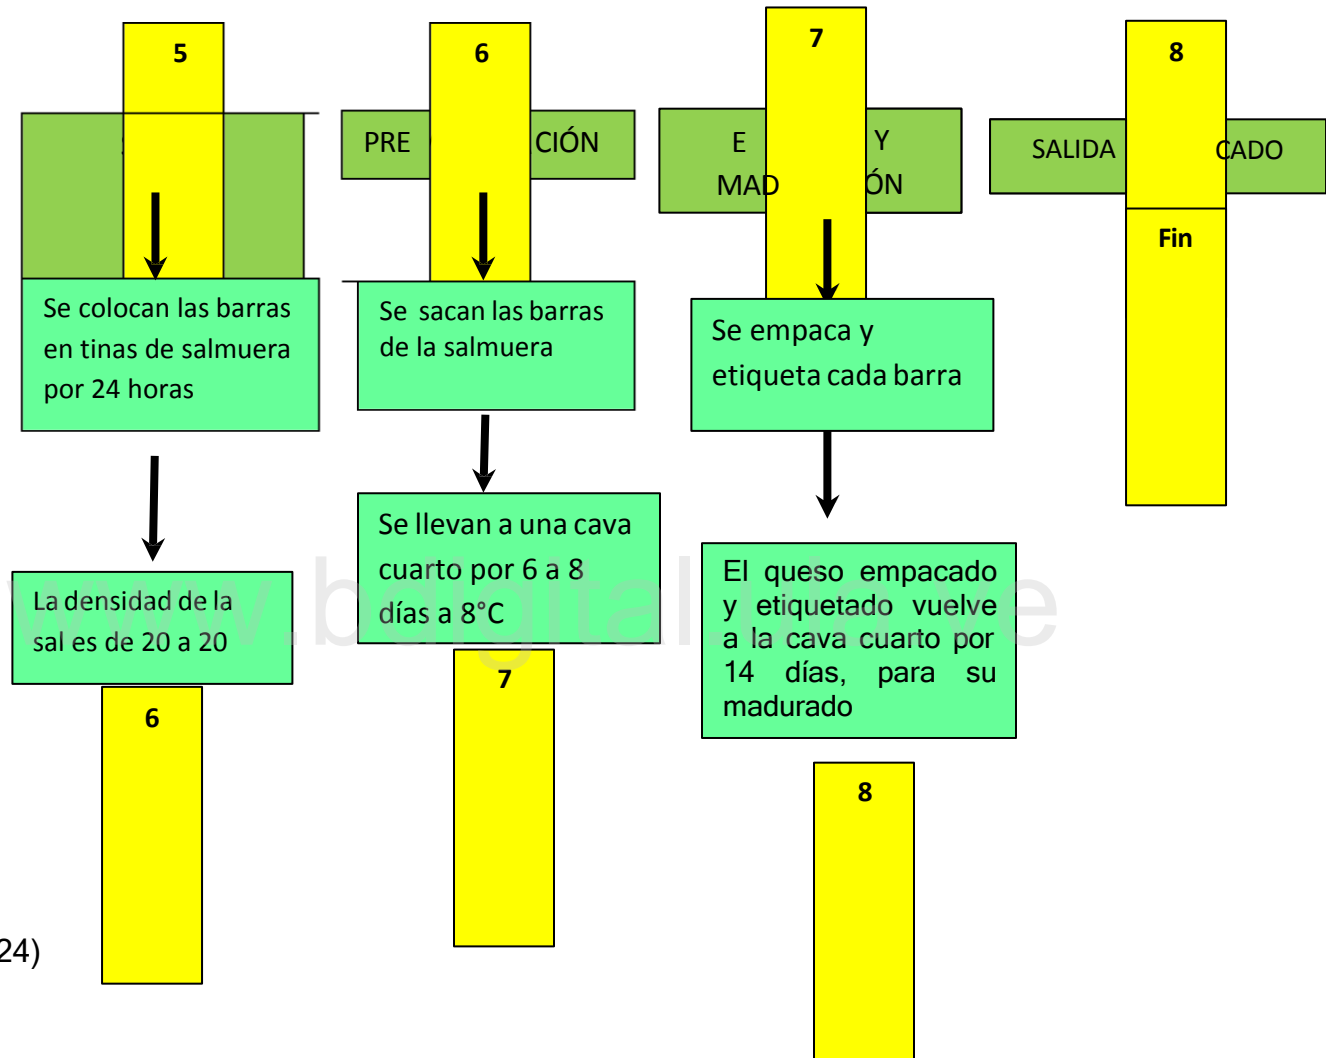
5

6

7

8

PRE CIÓN

E Y
MAD ÓN

SALIDA CADO

Fin

Se colocan las barras en tinas de salmuera por 24 horas

Se sacan las barras de la salmuera

Se empaca y etiqueta cada barra

Se llevan a una cava cuarto por 6 a 8 días a 8°C

El queso empacado y etiquetado vuelve a la cava cuarto por 14 días, para su madurado

La densidad de la sal es de 20 a 20

www.bdigital.ula.ve

6

7

8

24)